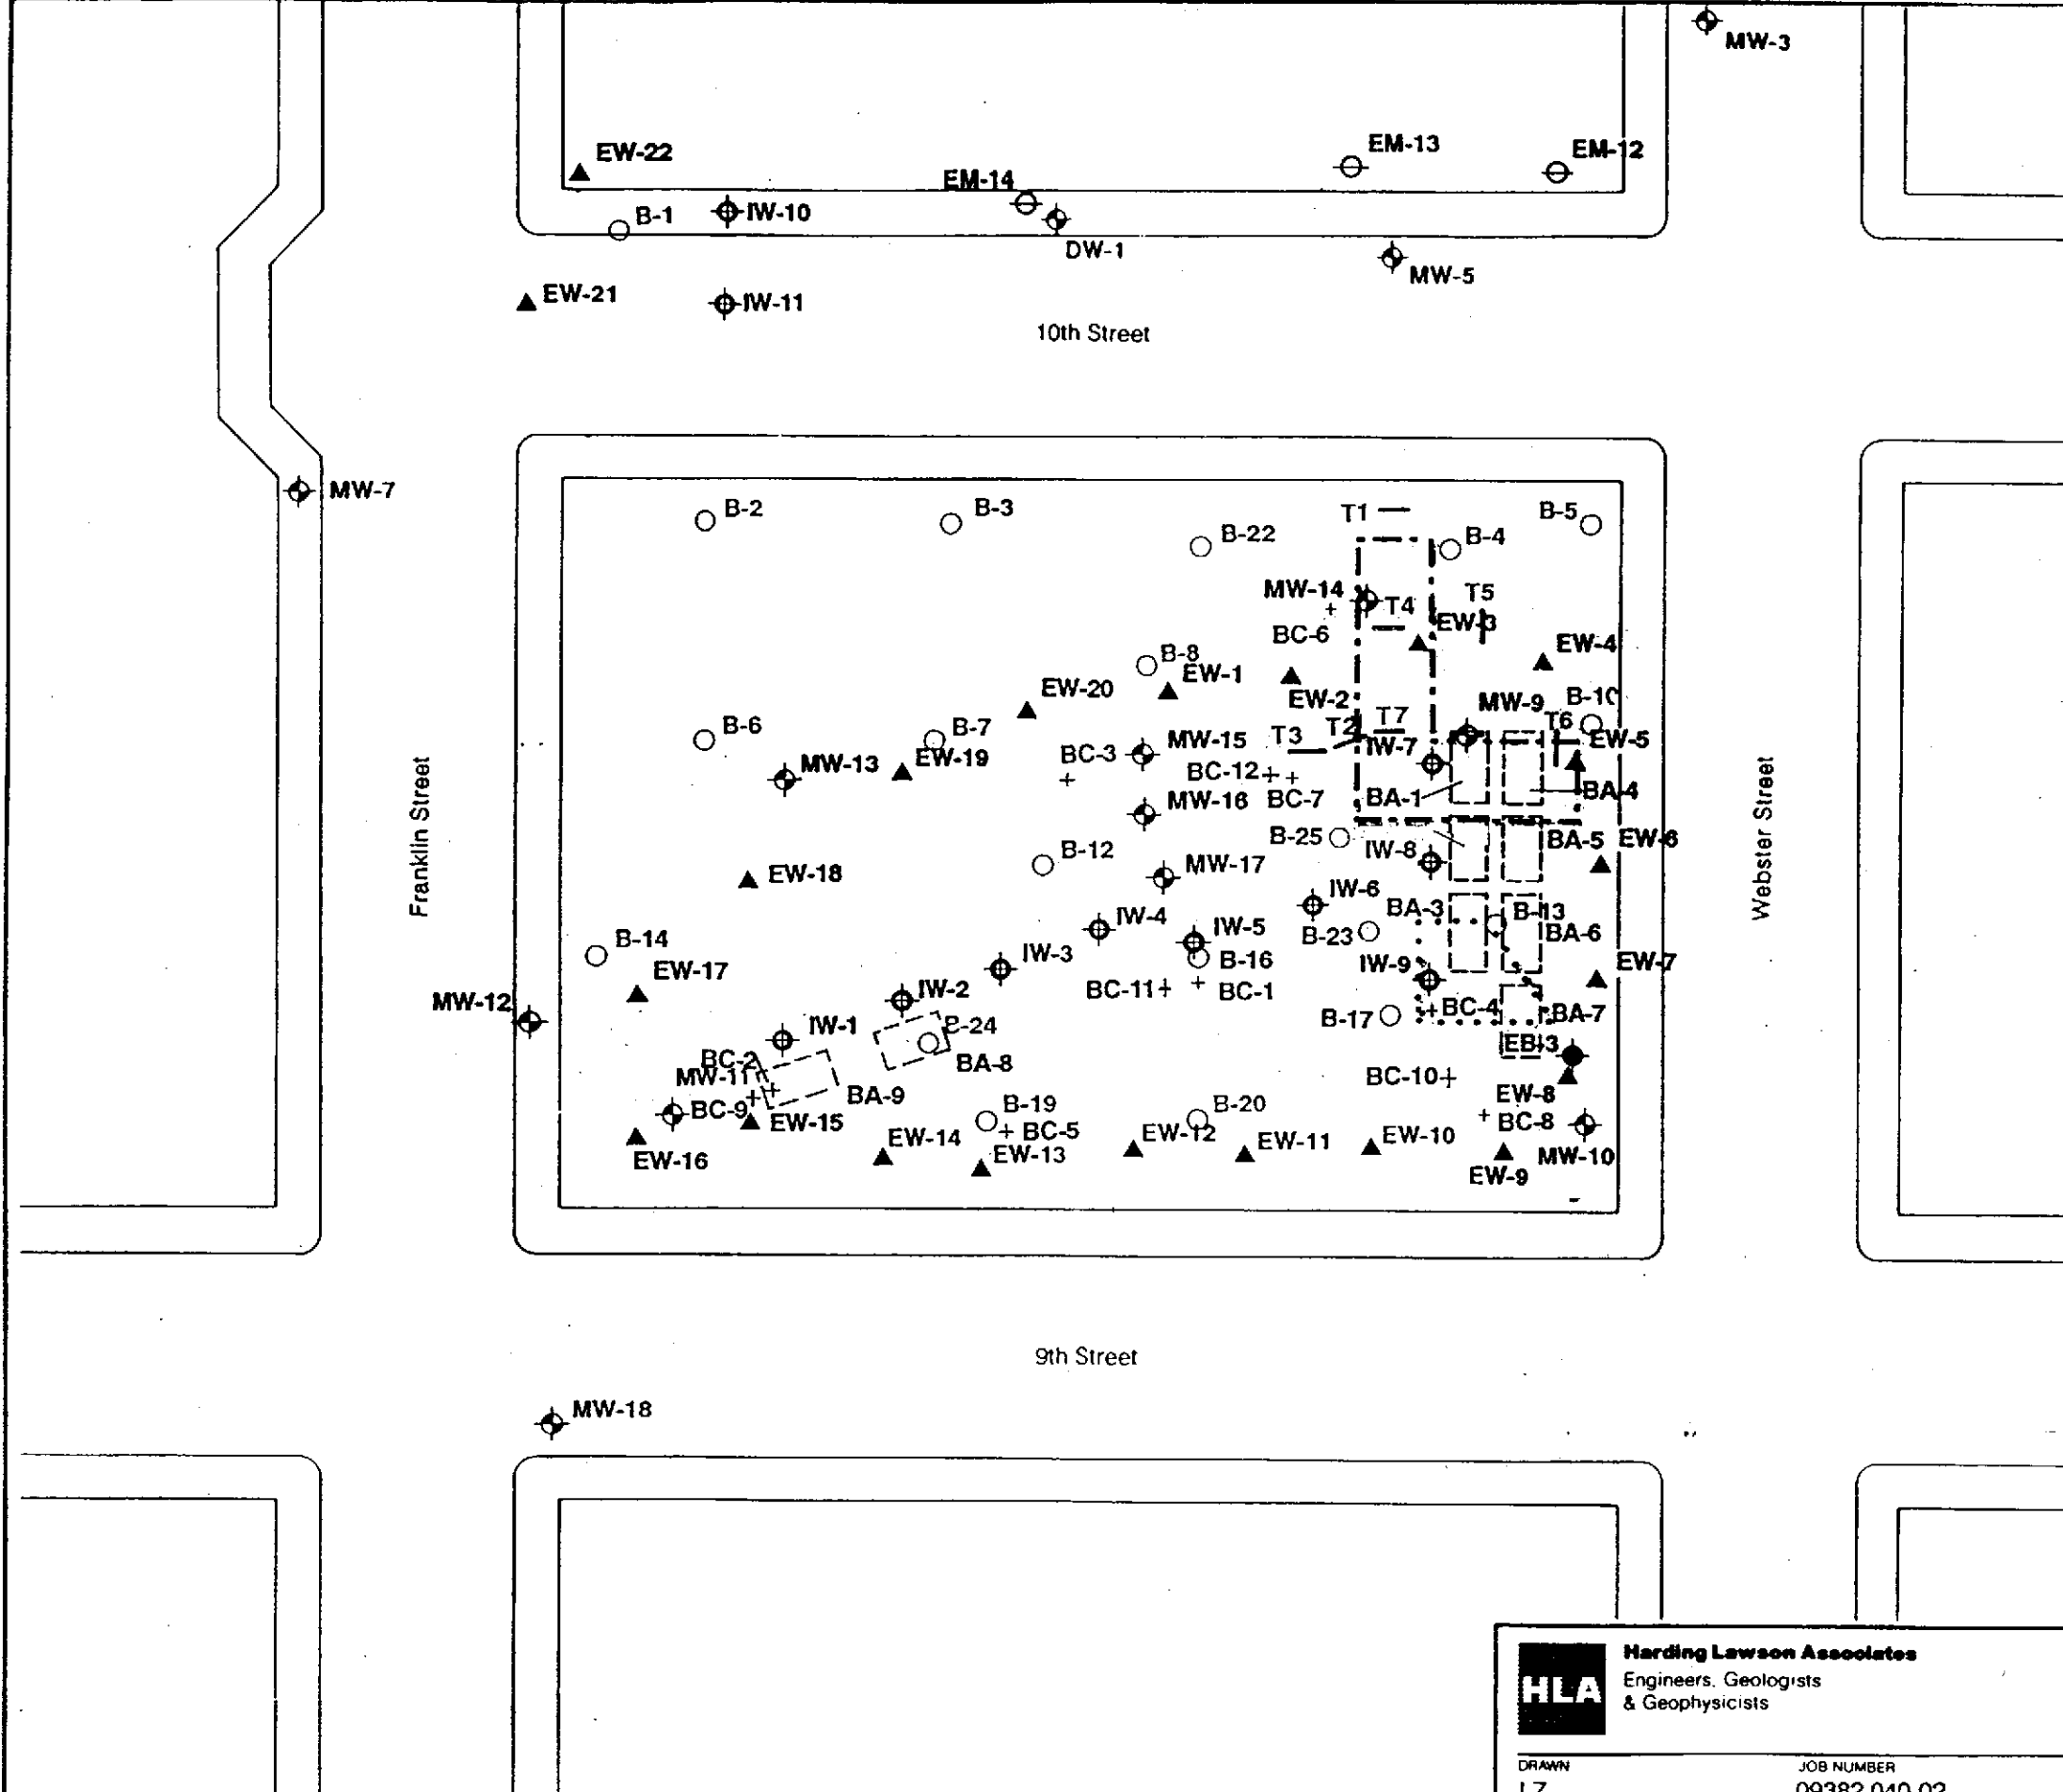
MW-3

EW-22
EM-14
EM-13
EM-12
B-1
IW-10
DW-1
MW-5
EW-21
IW-11

10th Street

MW-7

B-2
B-3
B-22
T1
B-4
B-5
MW-14
T4
T5
BC-6
EW-3
EW-4
B-8
EW-1
EW-2
EW-20
MW-9
B-10
B-6
B-7
T3
T2
T7
T6
EW-5
MW-13
EW-19
BC-3
MW-15
IW-7
BC-12
BA-4
MW-16
BC-7
BA-1
B-25
BA-5
EW-6
B-12
IW-8
MW-17
EW-18
IW-6
BA-3
B-13
IW-4
IW-5
B-23
BA-6
B-14
IW-3
B-16
IW-9
EW-7
EW-17
BC-11
BC-1
MW-12
IW-2
B-17
BC-4
BA-7
IW-1
B-24
EB-3
BC-2
MW-11
BA-8
BC-10
BA-9
EW-8
BC-9
B-19
B-20
BC-8
EW-15
BC-5
EW-12
EW-11
EW-10
MW-10
EW-16
EW-14
EW-13
EW-9

Franklin Street

Webster Street

9th Street

MW-18

HLA
Harding Lawson Associates
Engineers, Geologists
& Geophysicists

DRAWN
LZ
JOB NUMBER
09382,040.02